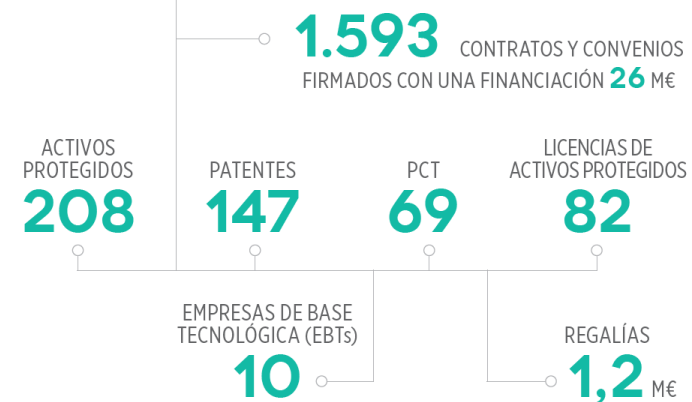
1.593 CONTRATOS Y CONVENIOS FIRMADOS CON UNA FINANCIACIÓN 26 M€

ACTIVOS PROTEGIDOS 208

PATENTES 147

PCT 69

LICENCIAS DE ACTIVOS PROTEGIDOS 82

EMPRESAS DE BASE TECNOLÓGICA (EBTs) 10

REGALÍAS 1,2 M€